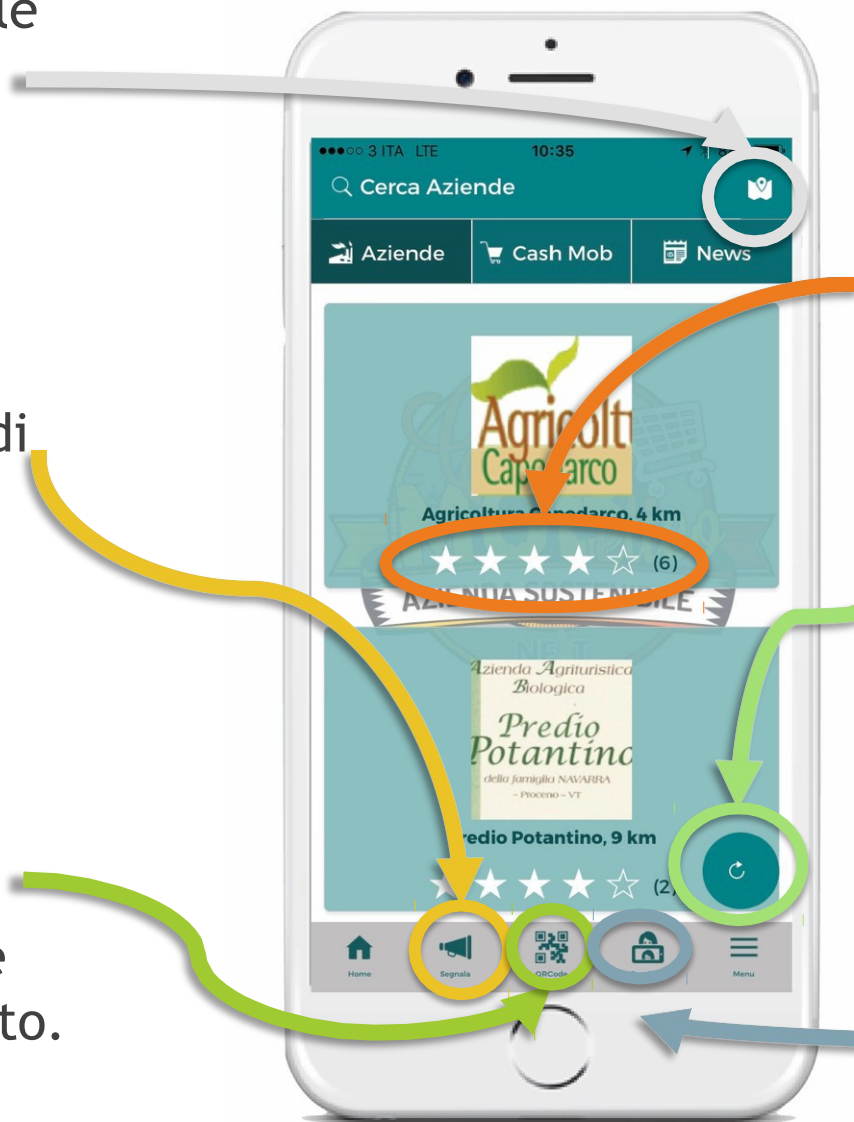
le

di

e
to.

●●○○○ 3 ITA LTE 10:35

Cerca Aziende

Aziende
Cash Mob
News

Agricolt
Capodarco

Agricoltura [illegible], 4 km

★★★★☆ (6)

AZIENDA SOSTENIBILE

NEXT

Azienda Agrituristica
Biologica
Predio
Potantino
della famiglia NAVARRA
- Proceno - VT

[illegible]redio Potantino, 9 km

★★★★☆ (2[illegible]

Home
Segnala
QRCode
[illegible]
Menu